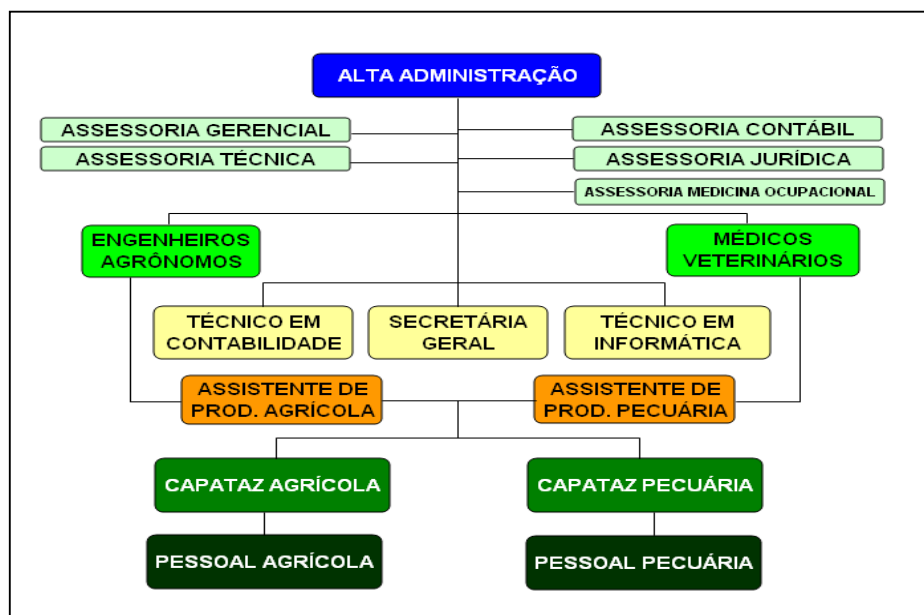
ALTA ADMINISTRAÇÃO

ASSESSORIA GERENCIAL

ASSESSORIA TÉCNICA

ASSESSORIA CONTÁBIL

ASSESSORIA JURÍDICA

ASSESSORIA MEDICINA OCUPACIONAL

ENGENHEIROS AGRÔNOMOS

MÉDICOS VETERINÁRIOS

TÉCNICO EM CONTABILIDADE

SECRETÁRIA GERAL

TÉCNICO EM INFORMÁTICA

ASSISTENTE DE PROD. AGRÍCOLA

ASSISTENTE DE PROD. PECUÁRIA

CAPATAZ AGRÍCOLA

CAPATAZ PECUÁRIA

PESSOAL AGRÍCOLA

PESSOAL PECUÁRIA